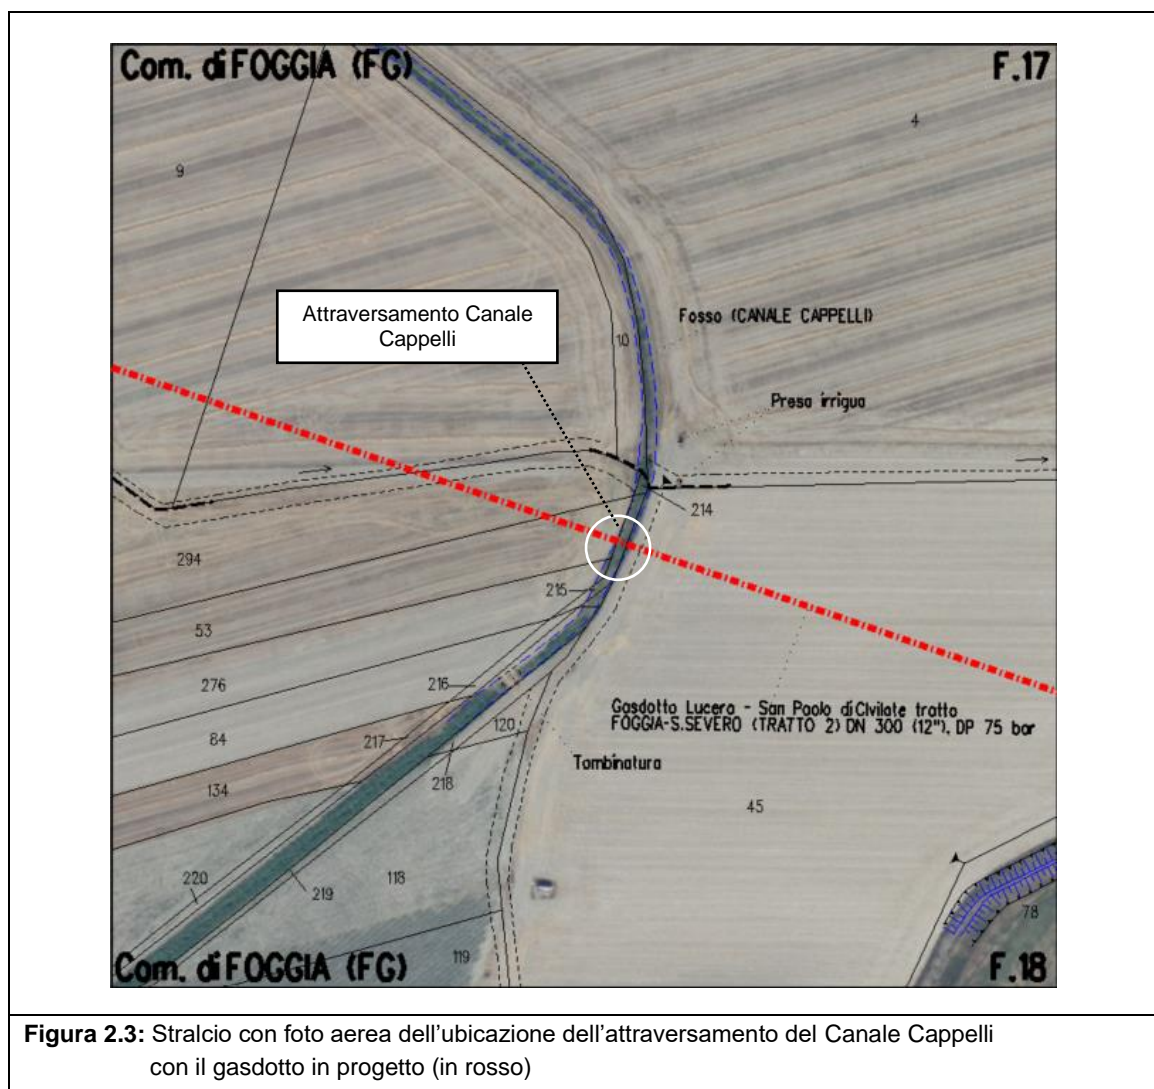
Com. di FOGGIA (FG)

F.17

4

9

Attraversamento Canale Cappelli

Fosso (CANALE CAPPELLI)

10

Presa irrigua

214

294

215

53

276

216

Gasdotto Lucera - San Paolo di Civitate tratto FOGGIA-S.SEVERO (TRATTO 2) DN 300 (12"), DP 75 bar

84

217

120

218

Tombinatura

134

45

220

219

118

78

Com. di FOGGIA (FG)

119

F.18

**Figura 2.3:** Stralcio con foto aerea dell'ubicazione dell'attraversamento del Canale Cappelli con il gasdotto in progetto (in rosso)